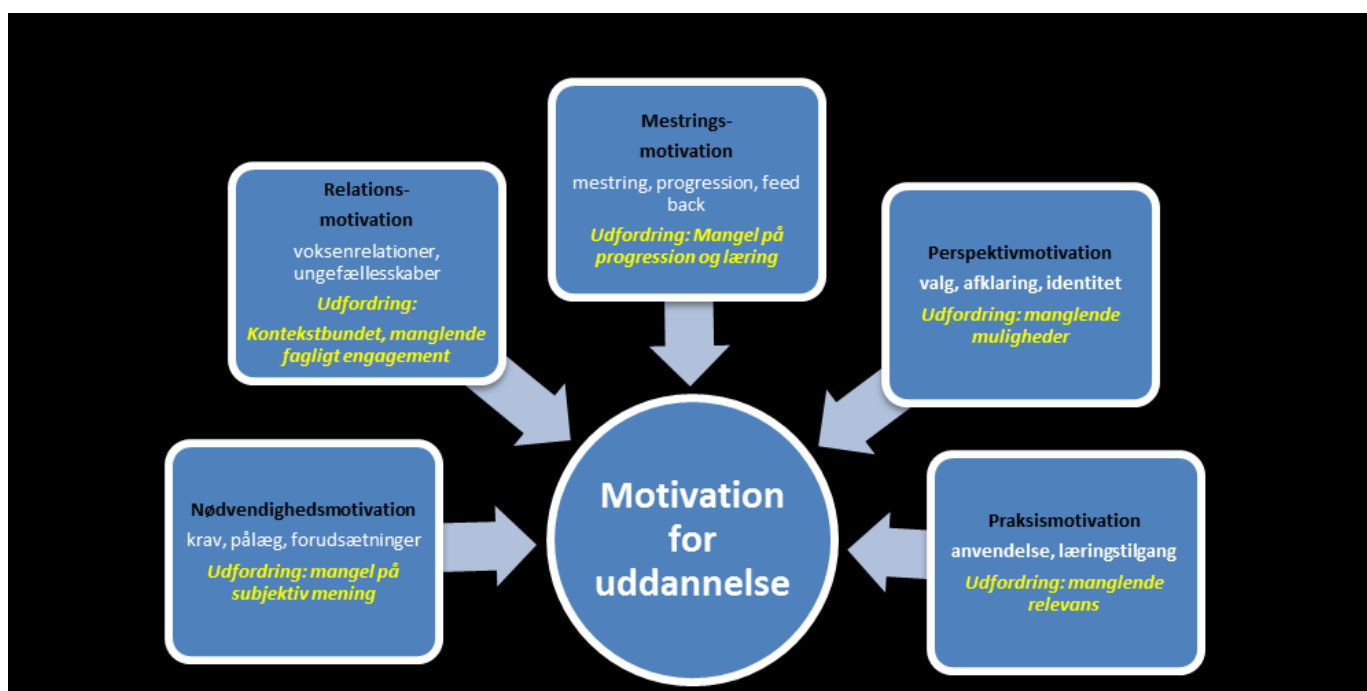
Relations-motivation
voksenrelationer, ungefællesskaber
Udfordring: Kontekstbundet, manglende fagligt engagement

Mestrings-motivation
mestring, progression, feed back
Udfordring: Mangel på progression og læring

Perspektivmotivation
valg, afklaring, identitet
Udfordring: manglende muligheder

Nødvendighedsmotivation
krav, pålæg, forudsætninger
Udfordring: mangel på subjektiv mening

Motivation for uddannelse

Praksismotivation
anvendelse, læringstilgang
Udfordring: manglende relevans